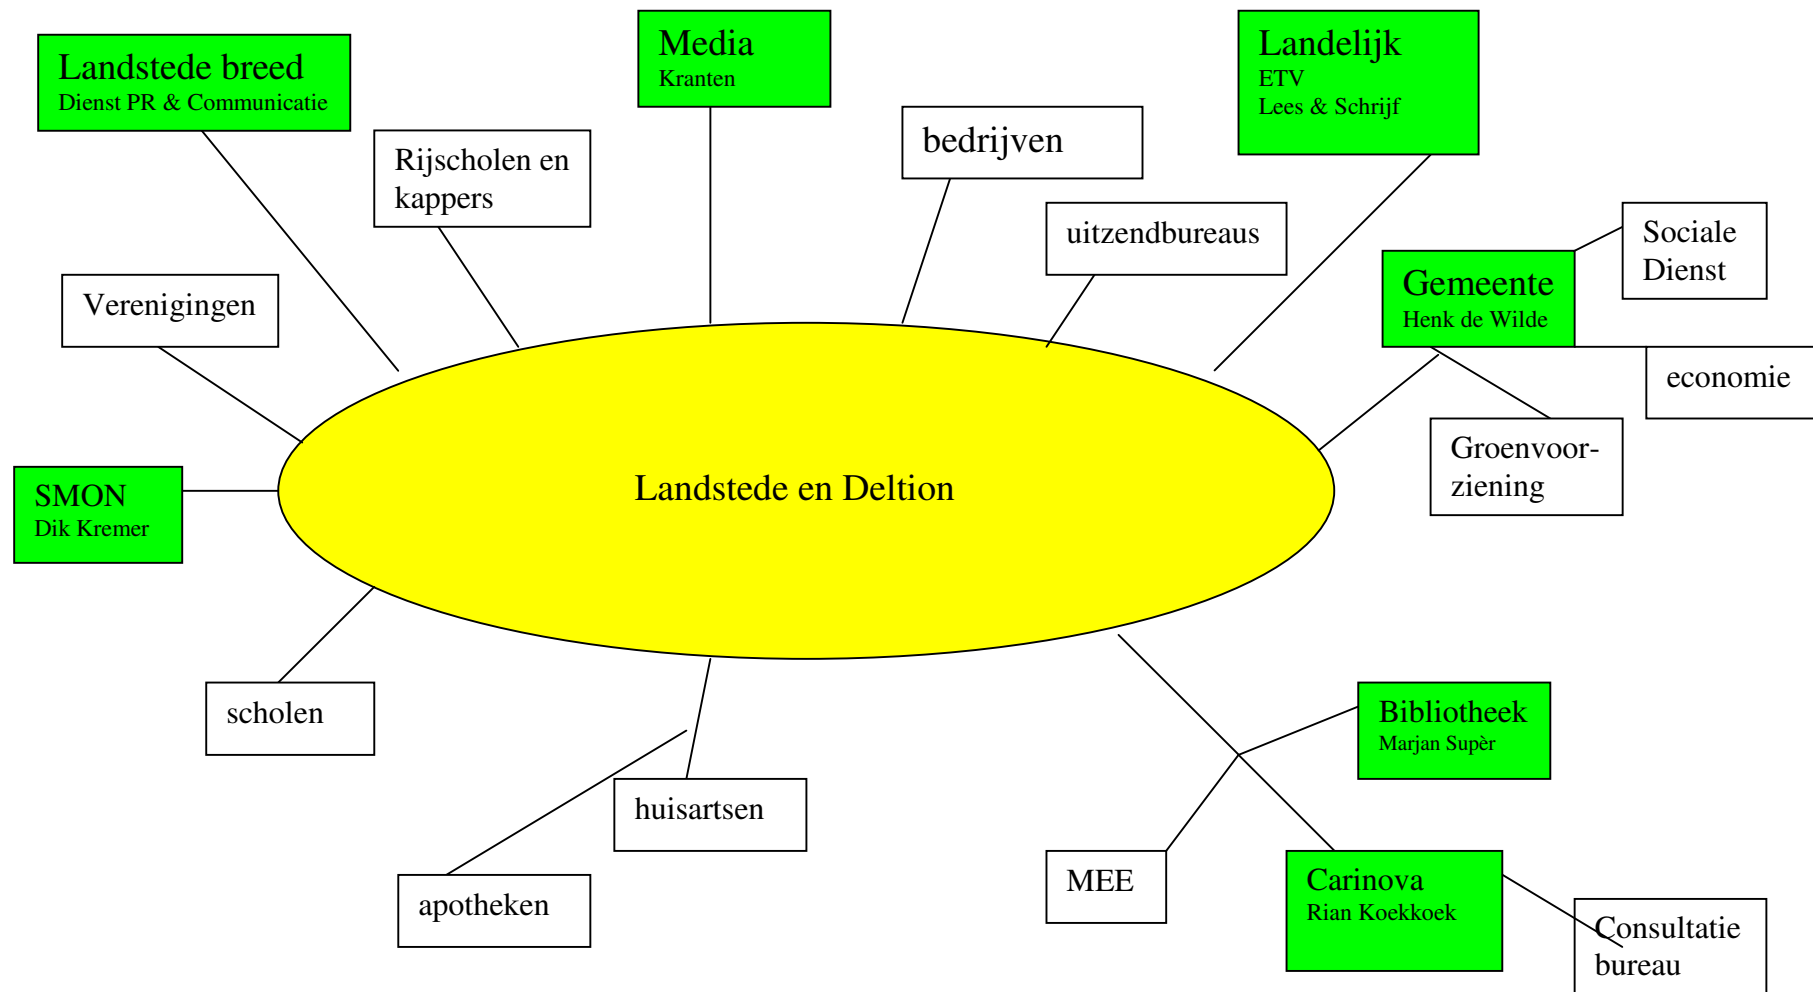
Landstede breed
Dienst PR & Communicatie

Media
Kranten

Landelijk
ETV
Lees & Schrijf

Rijscholen en kappers

bedrijven

uitzendbureaus

Sociale Dienst

Gemeente
Henk de Wilde

economie

Verenigingen

Groenvoorziening

SMON
Dik Kremer

Landstede en Deltion

scholen

Bibliotheek
Marjan Supèr

huisartsen

apotheken

MEE

Carinova
Rian Koekkoek

Consultatie bureau